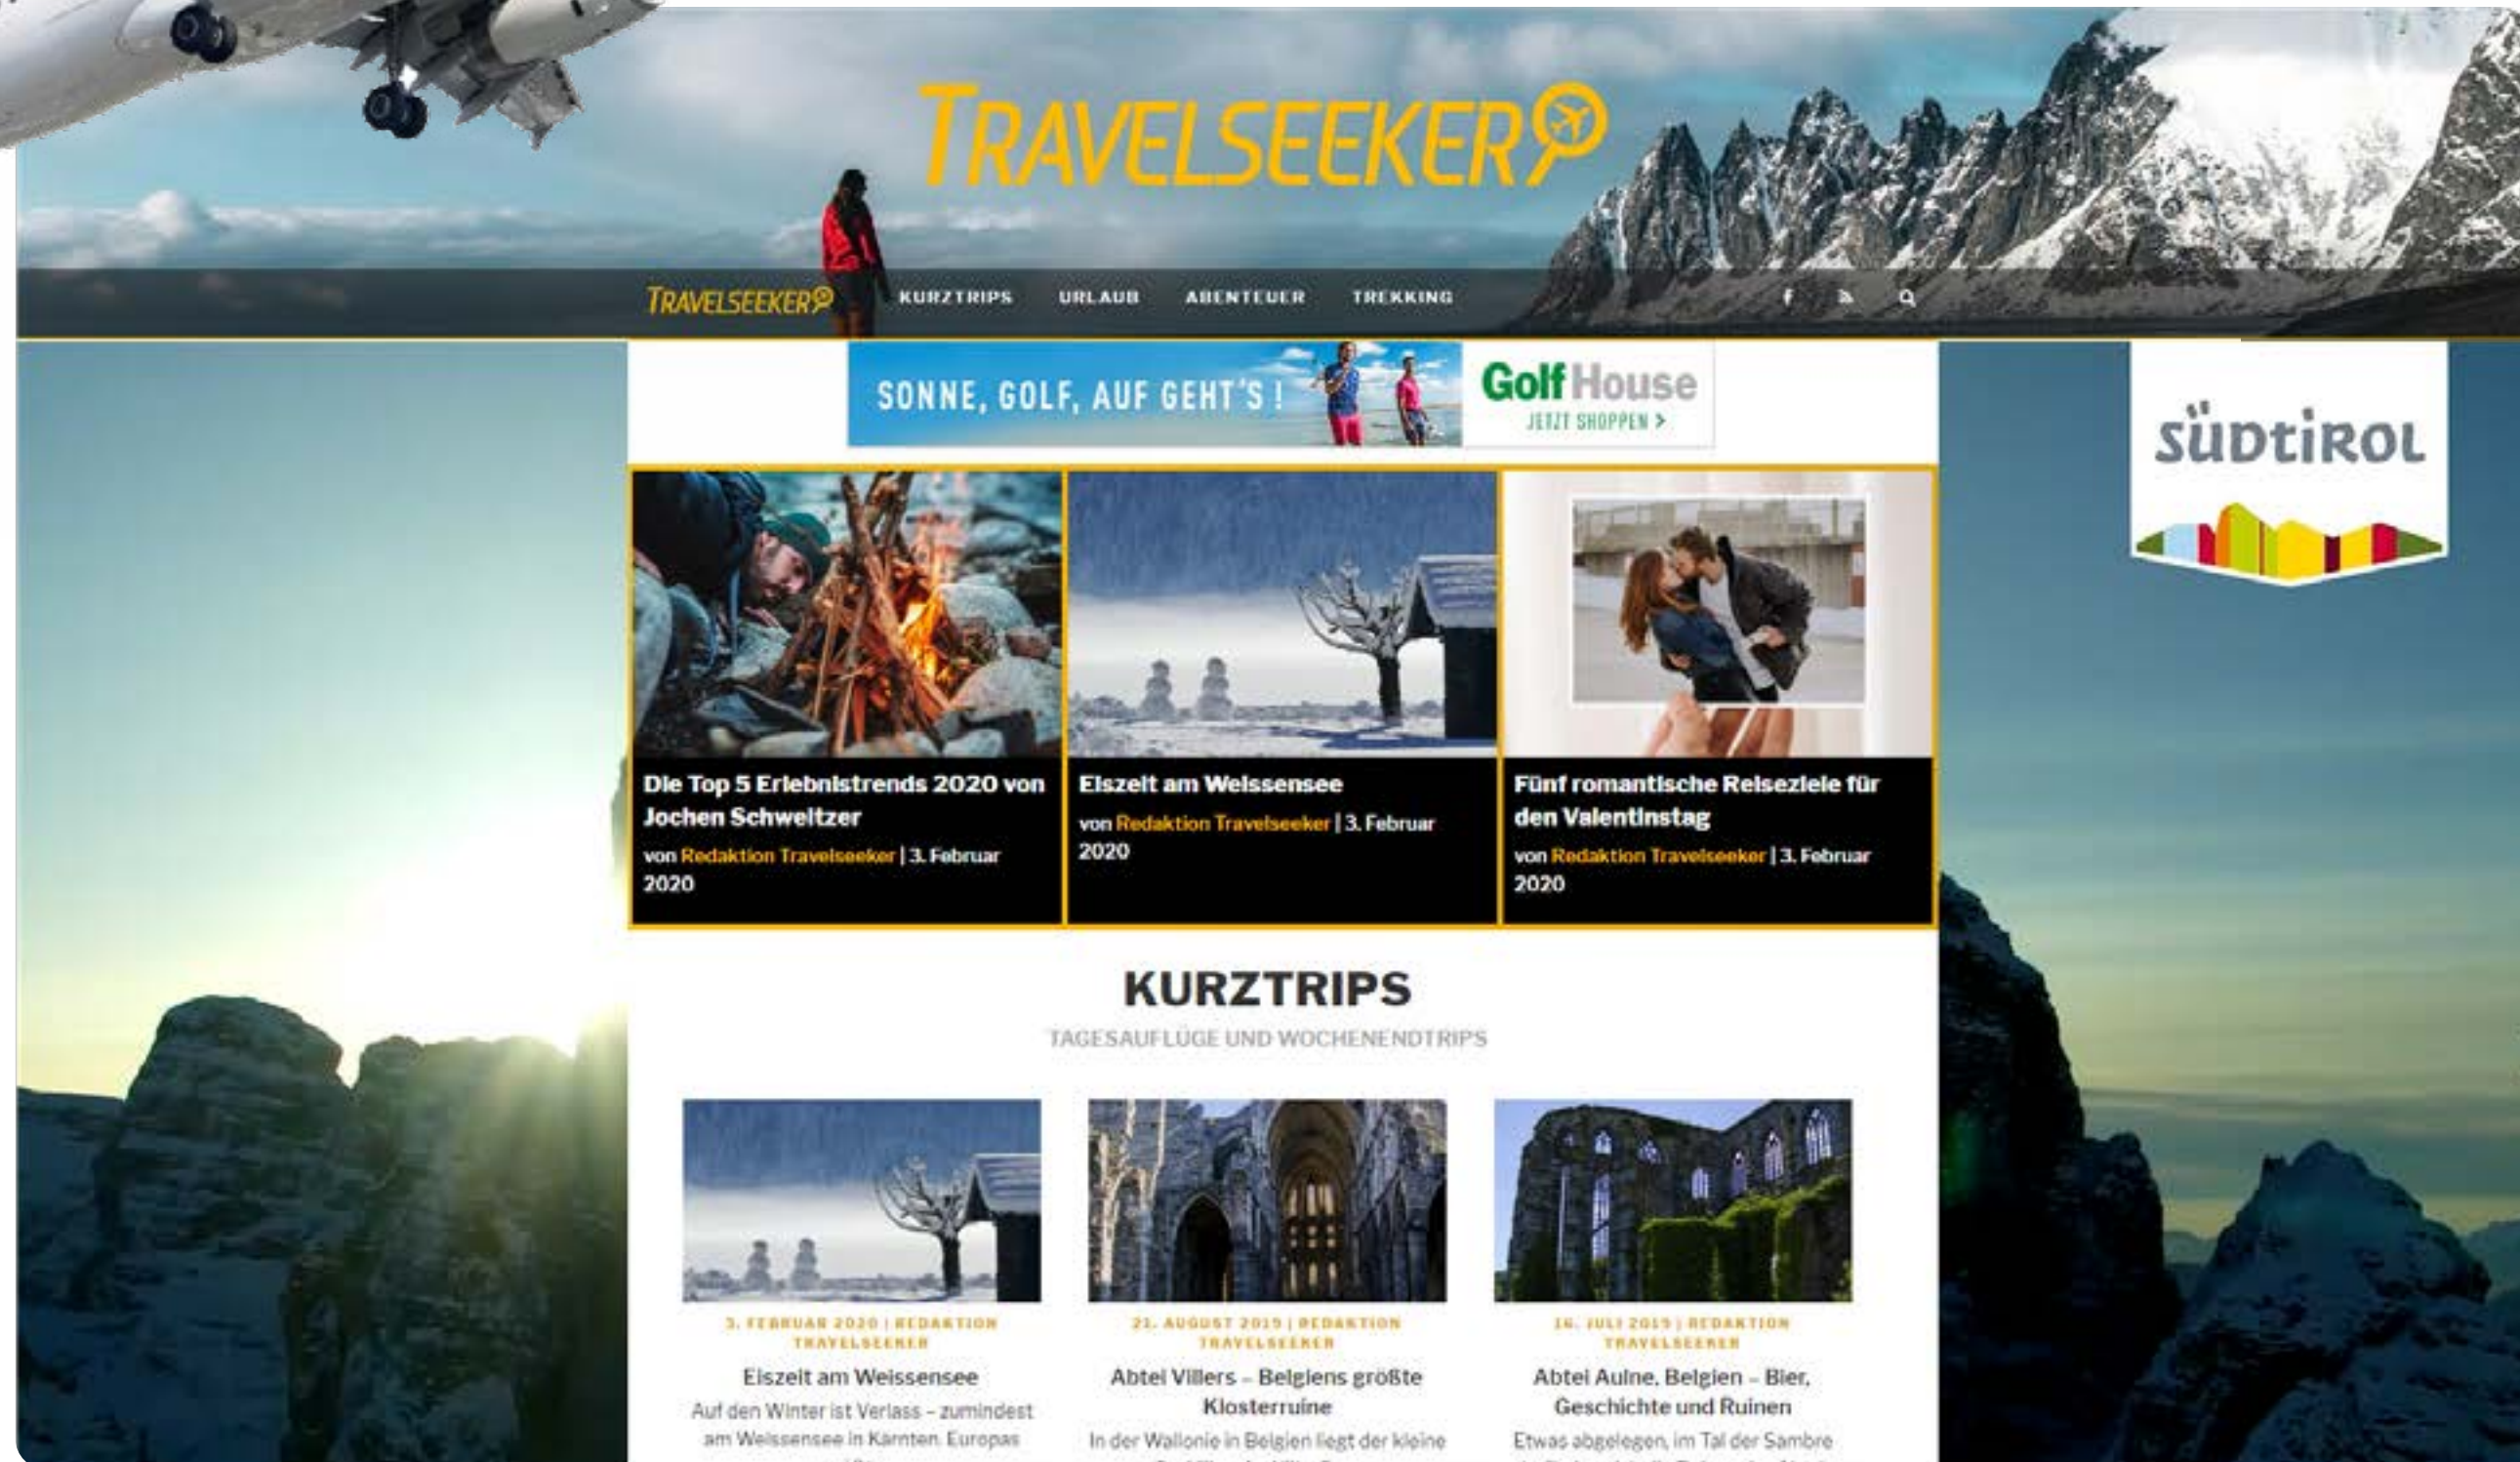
TRAVELSEEKER

TRAVELSEEKER KURZTRIPS URLAUB ABENTEUER TREKKING

SONNE, GOLF, AUF GEHT'S! Golf House JETZT SHOPPEN >

SÜDTIROL

Die Top 5 Erlebnistrends 2020 von Jochen Schweitzer
von Redaktion Travelseeker | 3. Februar 2020

Eiszeit am Weissensee
von Redaktion Travelseeker | 3. Februar 2020

Fünf romantische Reiseziele für den Valentinstag
von Redaktion Travelseeker | 3. Februar 2020

KURZTRIPS
TAGESAUFLÜGE UND WOCHENENDTRIPS

3. FEBRUAR 2020 | REDAKTION TRAVELSEEKER
Eiszeit am Weissensee
Auf den Winter ist Verlass – zumindest am Weissensee in Kärnten. Europas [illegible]

21. AUGUST 2019 | REDAKTION TRAVELSEEKER
Abtei Villers – Belgiens größte Klosterruine
In der Wallonie in Belgien liegt der kleine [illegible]

16. JULI 2019 | REDAKTION TRAVELSEEKER
Abtei Aulne, Belgien – Bier, Geschichte und Ruinen
Etwas abgelegen, im Tal der Sambre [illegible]